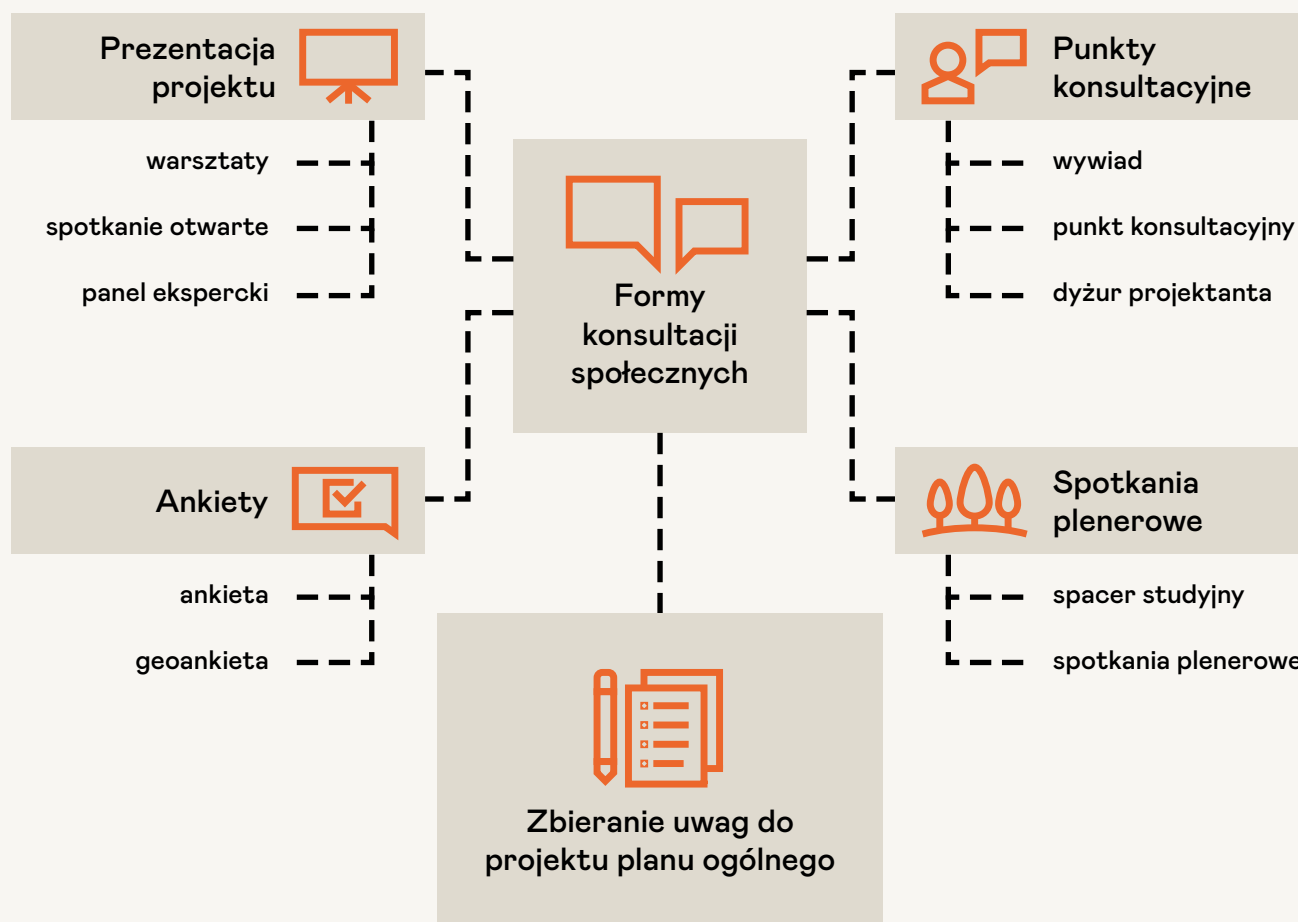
Prezentacja projektu

warsztaty

spotkanie otwarte

panel ekspercki

Punkty konsultacyjne

wywiad

punkt konsultacyjny

dyżur projektanta

Formy konsultacji społecznych

Ankiety

ankieta

geoankieta

Spotkania plenerowe

spacer studyjny

spotkania plenerowe

Zbieranie uwag do projektu planu ogólnego